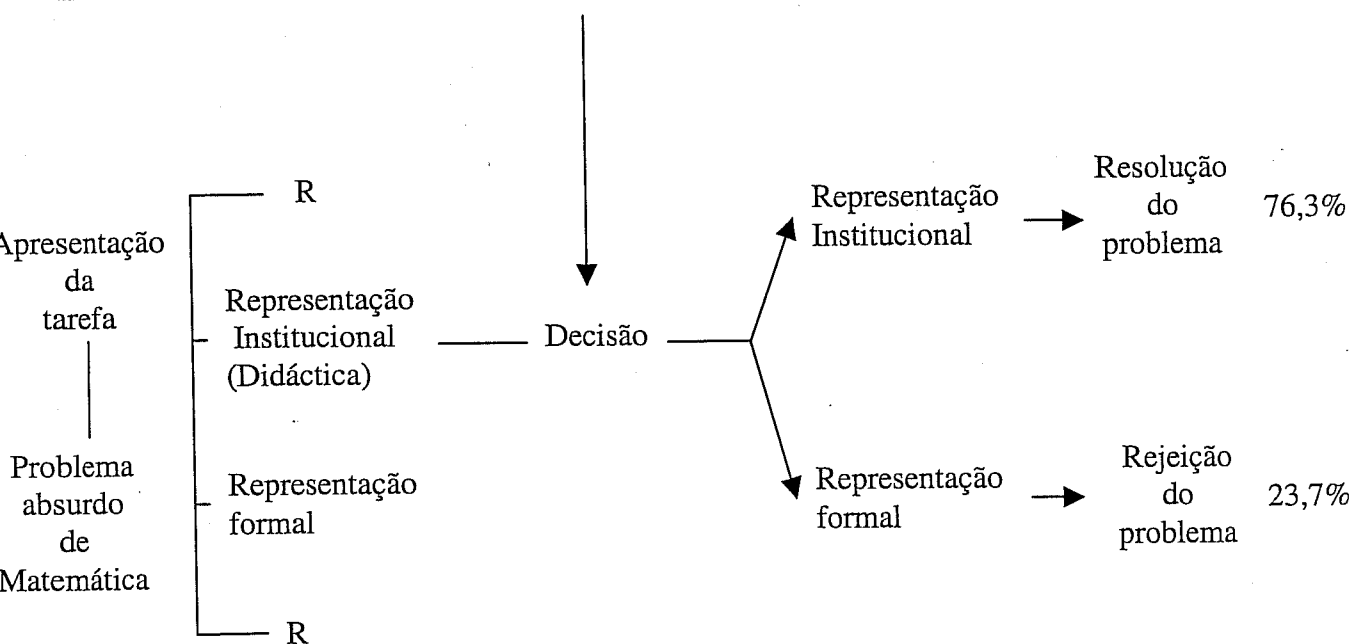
Apresentação da tarefa

Problema absurdo de Matemática

R

Representação Institucional (Didáctica)

Representação formal

R

Decisão

Representação Institucional

Resolução do problema 76,3%

Representação formal

Rejeição do problema 23,7%